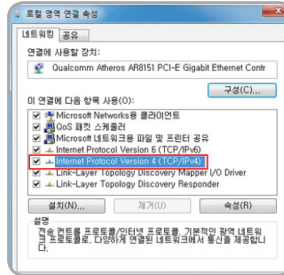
로컬 영역 연결 속성

네트워킹 공유

연결에 사용할 장치:

Qualcomm Atheros AR8151 PCI-E Gigabit Ethernet Contr

구성(C)...

이 연결에 다음 항목 사용(O):

Microsoft Networks용 클라이언트
QoS 패킷 스케줄러
Microsoft 네트워크용 파일 및 프린터 공유
Internet Protocol Version 6 (TCP/IPv6)
Internet Protocol Version 4 (TCP/IPv4)
Link-Layer Topology Discovery Mapper I/O Driver
Link-Layer Topology Discovery Responder

설치(N)... 제거(U) 속성(R)

설명
전송 컨트롤 프로토콜/인터넷 프로토콜. 기본적인 광역 네트워크 프로토콜로, 다양하게 연결된 네트워크에서 통신을 제공합니다.